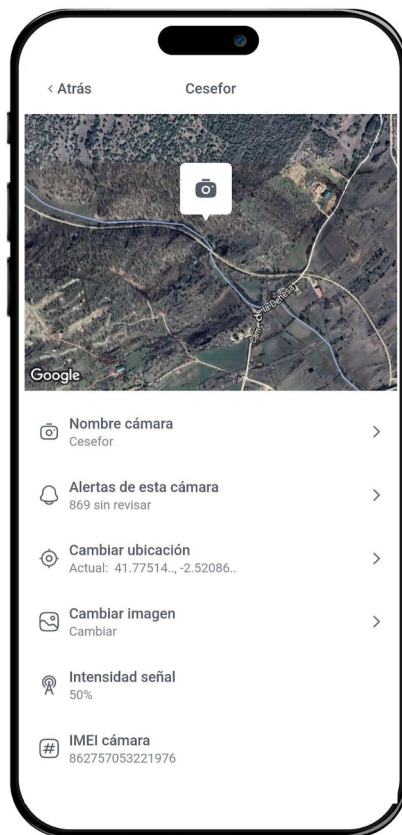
< Atrás Cesefor

Cam. de la Dehesa

Google

Nombre cámara
Cesefor

Alertas de esta cámara
869 sin revisar

Cambiar ubicación
Actual: 41.77514.., -2.52086..

Cambiar imagen
Cambiar

Intensidad señal
50%

IMEI cámara
862757053221976